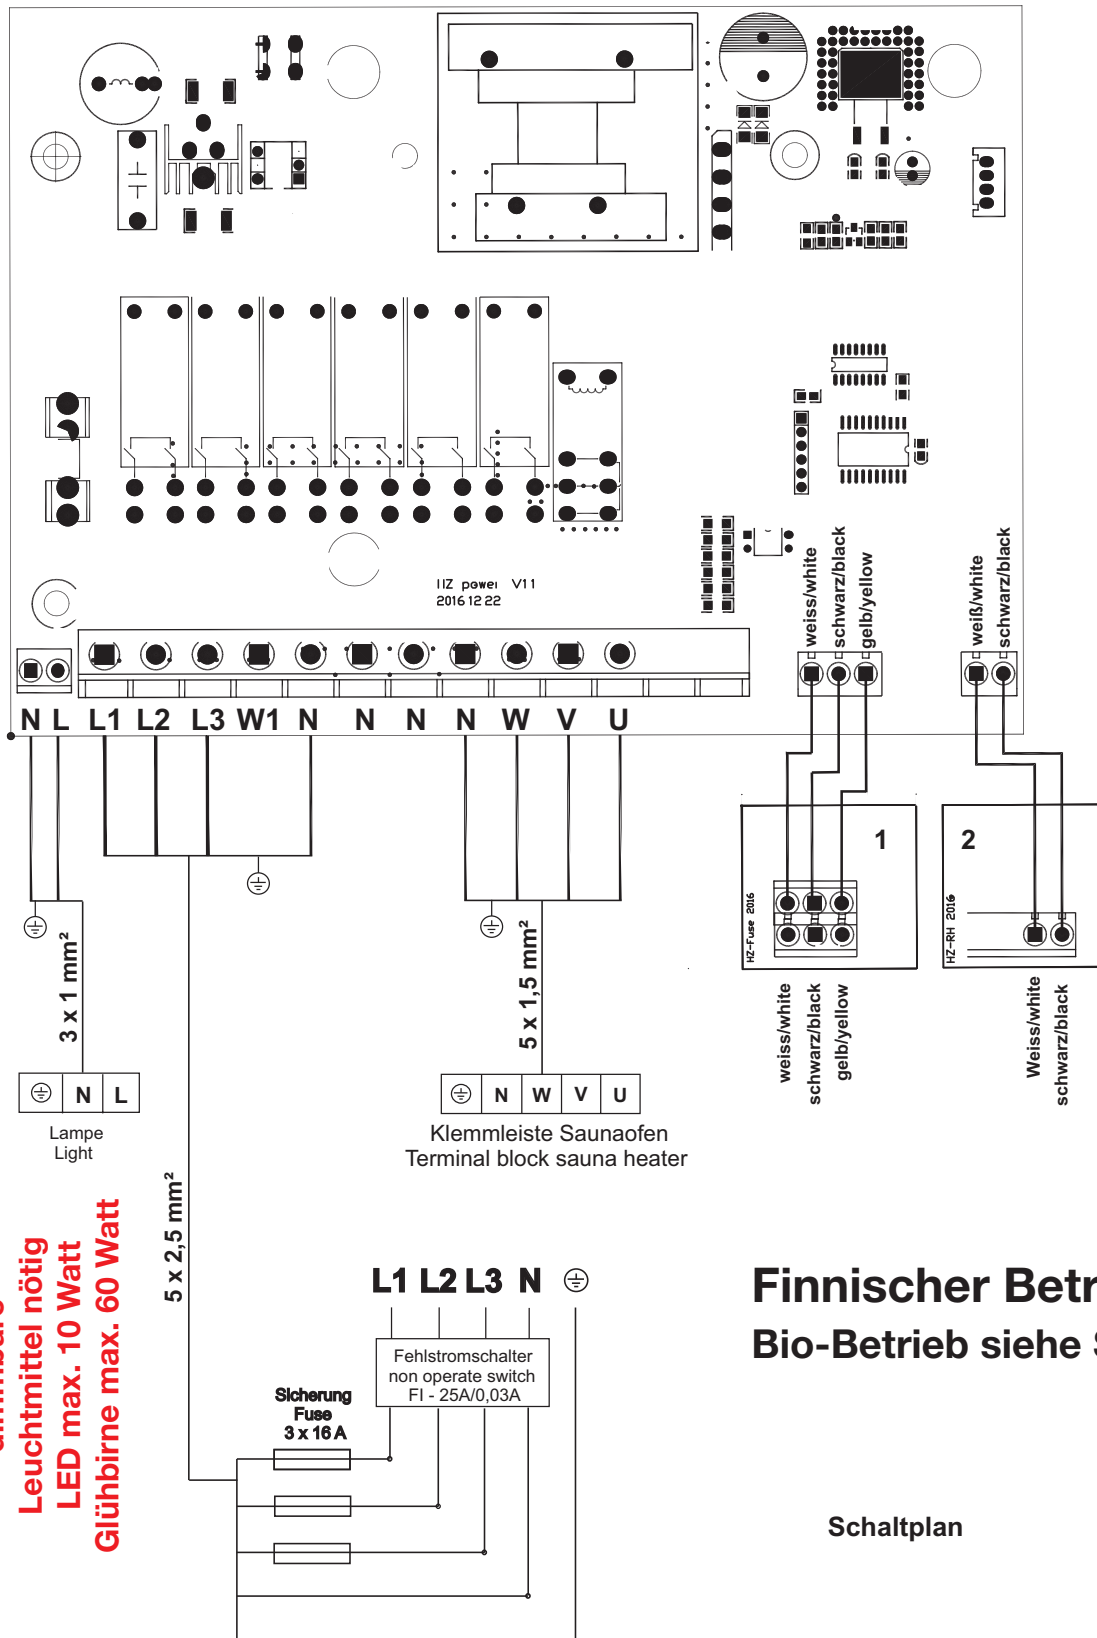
HZ power V11
2016 12 22

weiss/white
schwarz/black
gelb/yellow

weiß/white
schwarz/black

N L L1 L2 L3 W1 N N N N W V U

1

2

HZ-Fuse 2016

HZ-RH 2016

weiss/white
schwarz/black
gelb/yellow

Weiss/white
schwarz/black

3 x 1 mm²

5 x 1,5 mm²

| ⏚ | N | L |
|---|---|---|

Lampe
Light

| ⏚ | N | W | V | U |
|---|---|---|---|---|

Klemmleiste Saunaofen
Terminal block sauna heater

5 x 2,5 mm²

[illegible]
Leuchtmittel nötig
LED max. 10 Watt
Glühbirne max. 60 Watt

L1 L2 L3 N ⏚

Fehlstromschalter
non operate switch
FI - 25A/0,03A

Sicherung
Fuse
3 x 16 A

Finnischer Betr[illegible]
Bio-Betrieb siehe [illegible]

Schaltplan